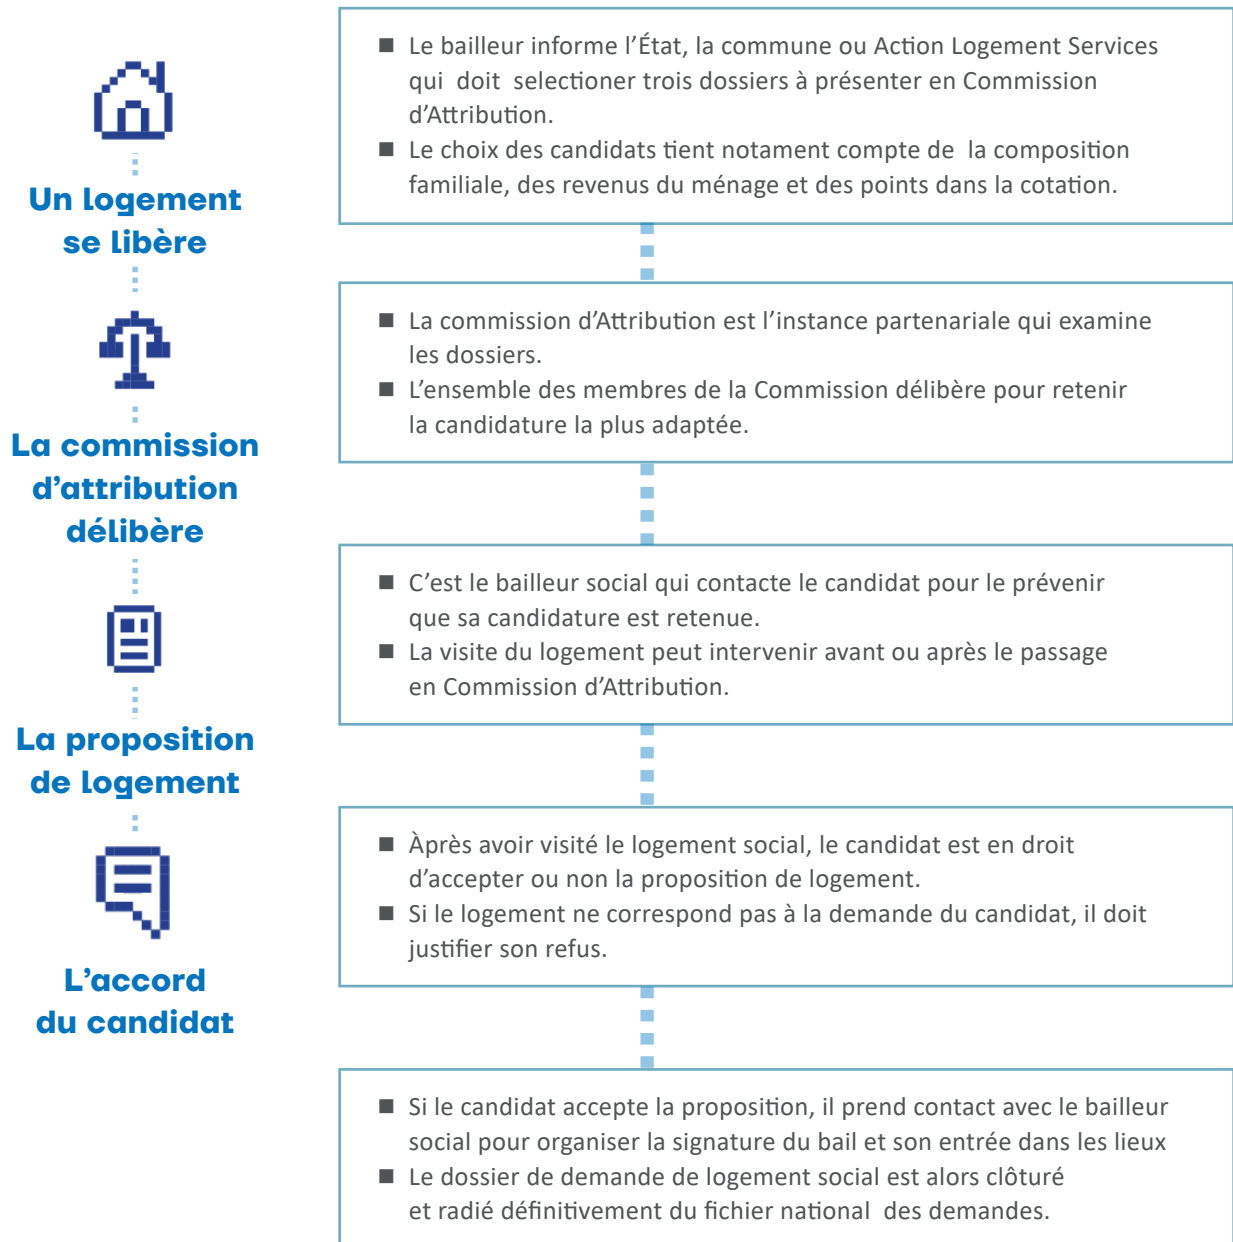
Un logement se libère

■ Le bailleur informe l'État, la commune ou Action Logement Services qui doit selectioner trois dossiers à présenter en Commission d'Attribution.
■ Le choix des candidats tient notament compte de la composition familiale, des revenus du ménage et des points dans la cotation.

La commission d'attribution délibère

■ La commission d'Attribution est l'instance partenariale qui examine les dossiers.
■ L'ensemble des membres de la Commission délibère pour retenir la candidature la plus adaptée.

La proposition de logement

■ C'est le bailleur social qui contacte le candidat pour le prévenir que sa candidature est retenue.
■ La visite du logement peut intervenir avant ou après le passage en Commission d'Attribution.

L'accord du candidat

■ Àprès avoir visité le logement social, le candidat est en droit d'accepter ou non la proposition de logement.
■ Si le logement ne correspond pas à la demande du candidat, il doit justifier son refus.

■ Si le candidat accepte la proposition, il prend contact avec le bailleur social pour organiser la signature du bail et son entrée dans les lieux
■ Le dossier de demande de logement social est alors clôturé et radié définitivement du fichier national des demandes.